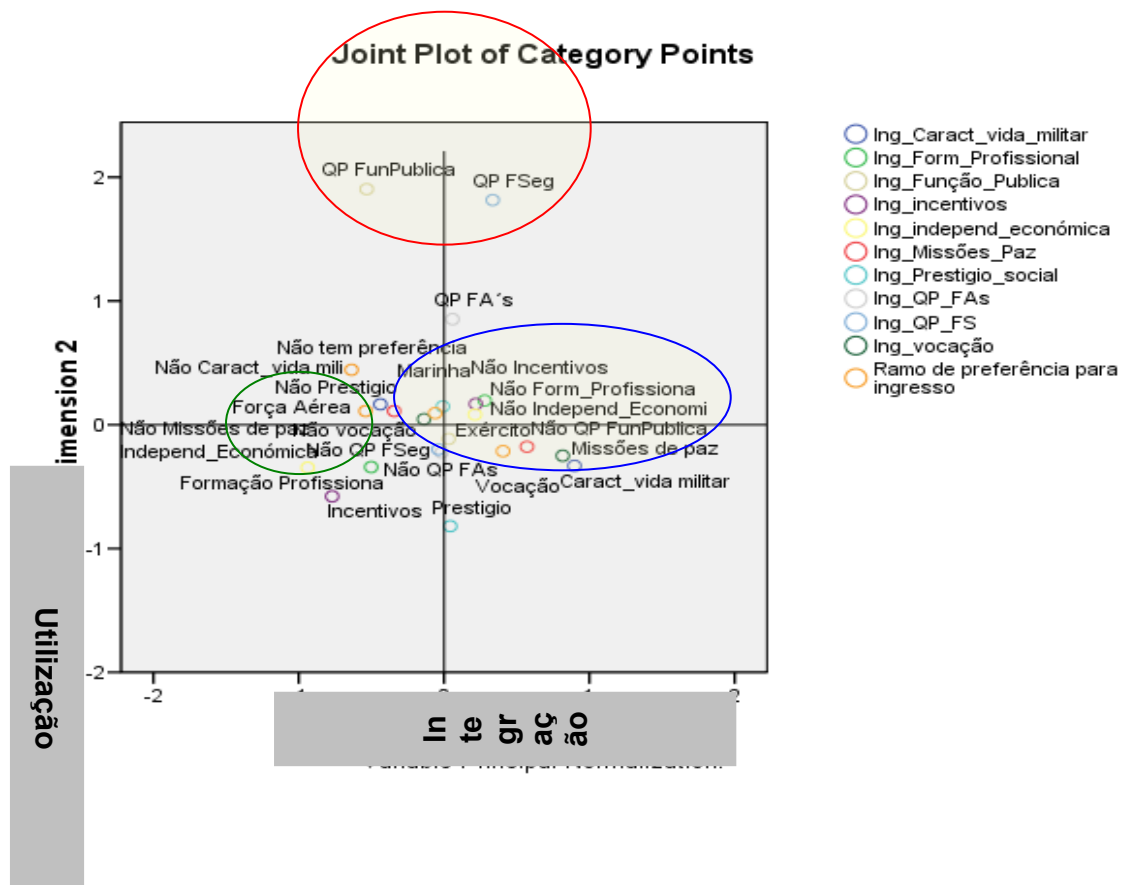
Joint Plot of Category Points

Ing_Caract_vida_militar
Ing_Form_Profissional
Ing_Função_Publica
Ing_incentivos
Ing_independ_económica
Ing_Missões_Paz
Ing_Prestigio_social
Ing_QP_FAs
Ing_QP_FS
Ing_vocação
Ramo de preferência para ingresso

QP FunPublica
QP FSeg
QP FA´s
Não tem preferência
Não Caract_vida mili
Não Prestigio
Marinha
Não Incentivos
Não Form_Profissiona
Não Independ_Economi
Força Aérea
Não Missões de paz
Não vocação
Exército
Não QP FunPublica
Independ_Económica
Não QP FSeg
Missões de paz
Não QP FAs
Vocação
Caract_vida militar
Formação Profissiona
Incentivos
Prestigio

imension 2
2
1
0
-1
-2
-2
1
0
1
2

Variable Principal Normalization.

Utilização

In te gr aç ão